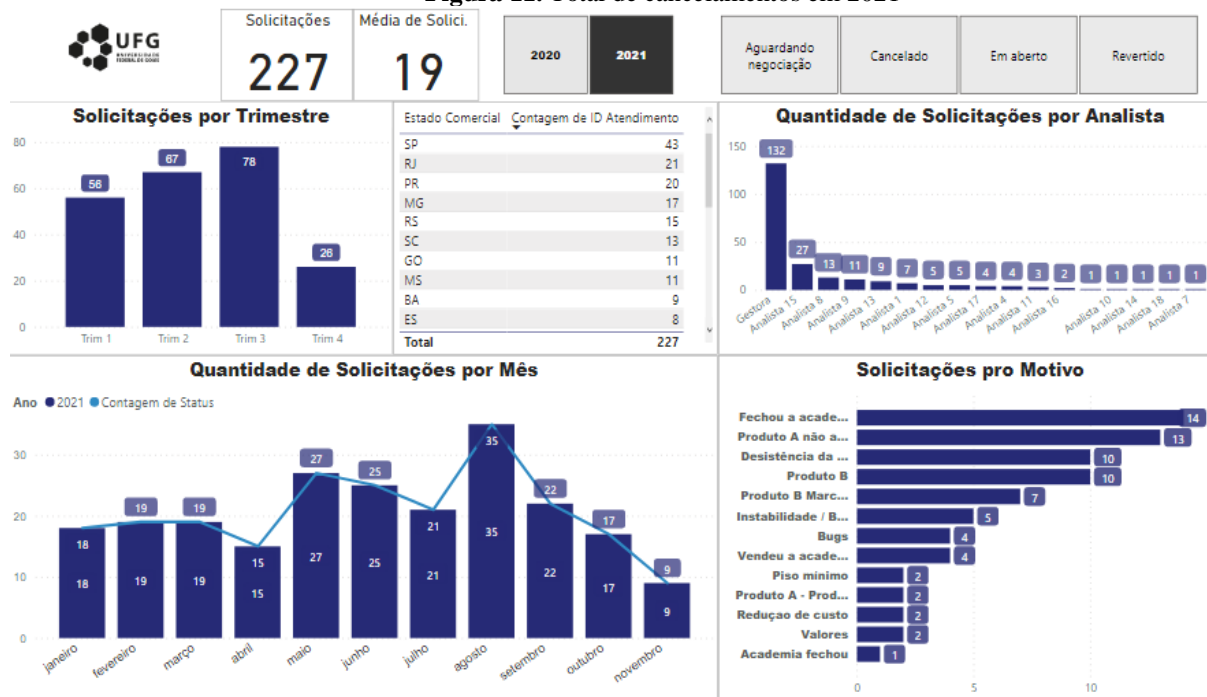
UFG

Solicitações
227

Média de Solici.
19

2020
2021

Aguardando negociação
Cancelado
Em aberto
Revertido

Solicitações por Trimestre

80
60
40
20
0

56
67
78
26

Trim 1
Trim 2
Trim 3
Trim 4

| Estado Comercial | Contagem de ID Atendimento |
|---|---|
| SP | 43 |
| RJ | 21 |
| PR | 20 |
| MG | 17 |
| RS | 15 |
| SC | 13 |
| GO | 11 |
| MS | 11 |
| BA | 9 |
| ES | 8 |
| Total | 227 |

Quantidade de Solicitações por Analista

150
100
50
0

132 27 13 11 9 7 5 5 4 4 3 2 1 1 1 1

Gestora
Analista 15
Analista 8
Analista 9
Analista 13
Analista 1
Analista 12
Analista 5
Analista 17
Analista 4
Analista 11
Analista 16
Analista 10
Analista 14
Analista 18
Analista 7

Quantidade de Solicitações por Mês

Ano ● 2021 ● Contagem de Status

30
20
10
0

18 19 19 15 27 25 21 35 22 17 9

janeiro
fevereiro
março
abril
maio
junho
julho
agosto
setembro
outubro
novembro

Solicitações pro Motivo

Fechou a acade... 14
Produto A não a... 13
Desistência da ... 10
Produto B 10
Produto B Marc... 7
Instabilidade / B... 5
Bugs 4
Vendeu a acade... 4
Piso minimo 2
Produto A - Prod... 2
Reduçao de custo 2
Valores 2
Academia fechou 1

0
5
10